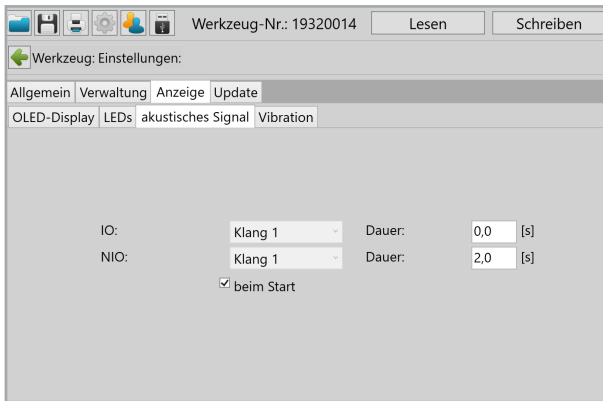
Werkzeug-Nr.: 19320014 Lesen Schreiben

Werkzeug: Einstellungen:

Allgemein Verwaltung Anzeige Update

OLED-Display LEDs akustisches Signal Vibration

IO: Klang 1 Dauer: 0,0 [s]

NIO: Klang 1 Dauer: 2,0 [s]

beim Start